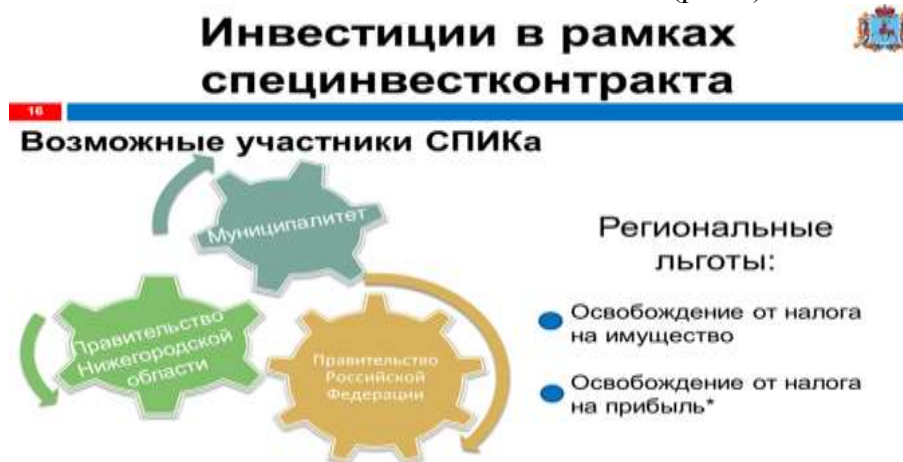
Инвестиции в рамках специнвестконтракта

16

Возможные участники СПИКа

Муниципалитет

Правительство Нижегородской области

Правительство Российской Федерации

Региональные льготы:

Освобождение от налога на имущество

Освобождение от налога на прибыль*